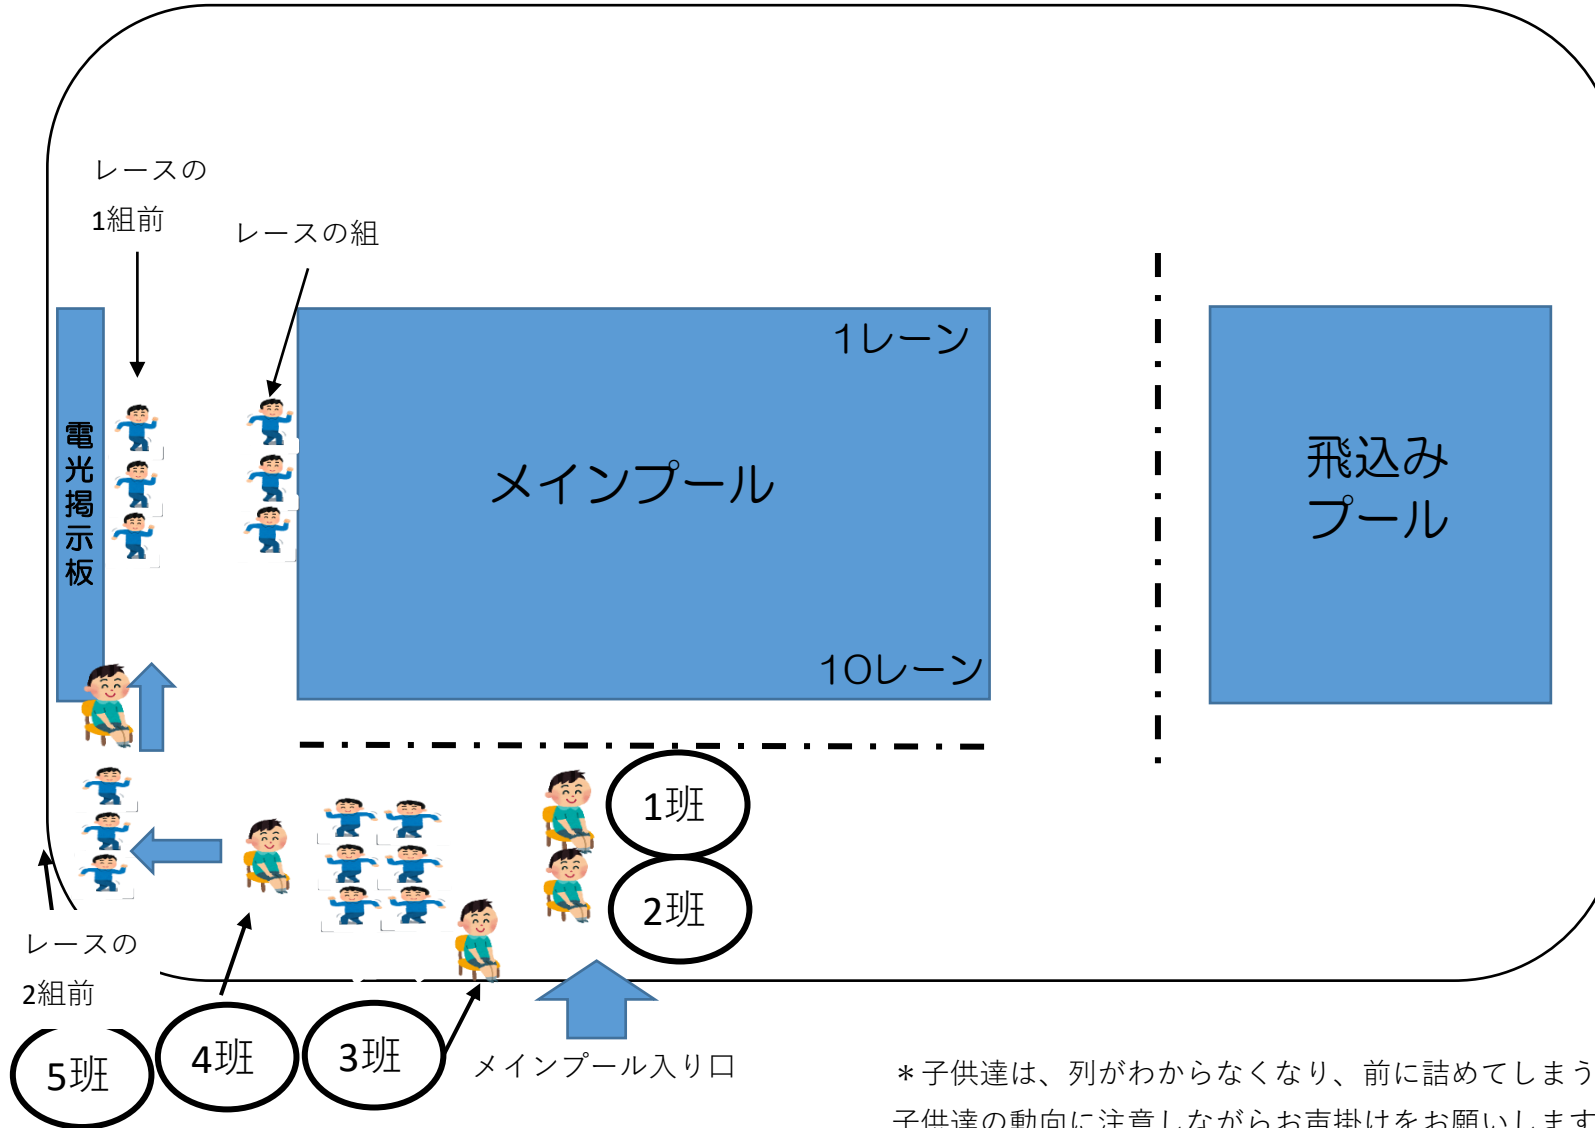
レースの
1組前

レースの組

電光掲示板

1レーン

メインプール

10レーン

飛込み
プール

1班

2班

レースの
2組前

5班

4班

3班

メインプール入り口

＊子供達は、列がわからなくなり、前に詰めてしまう
子供達の動向に注意しながらお声掛けをお願いします